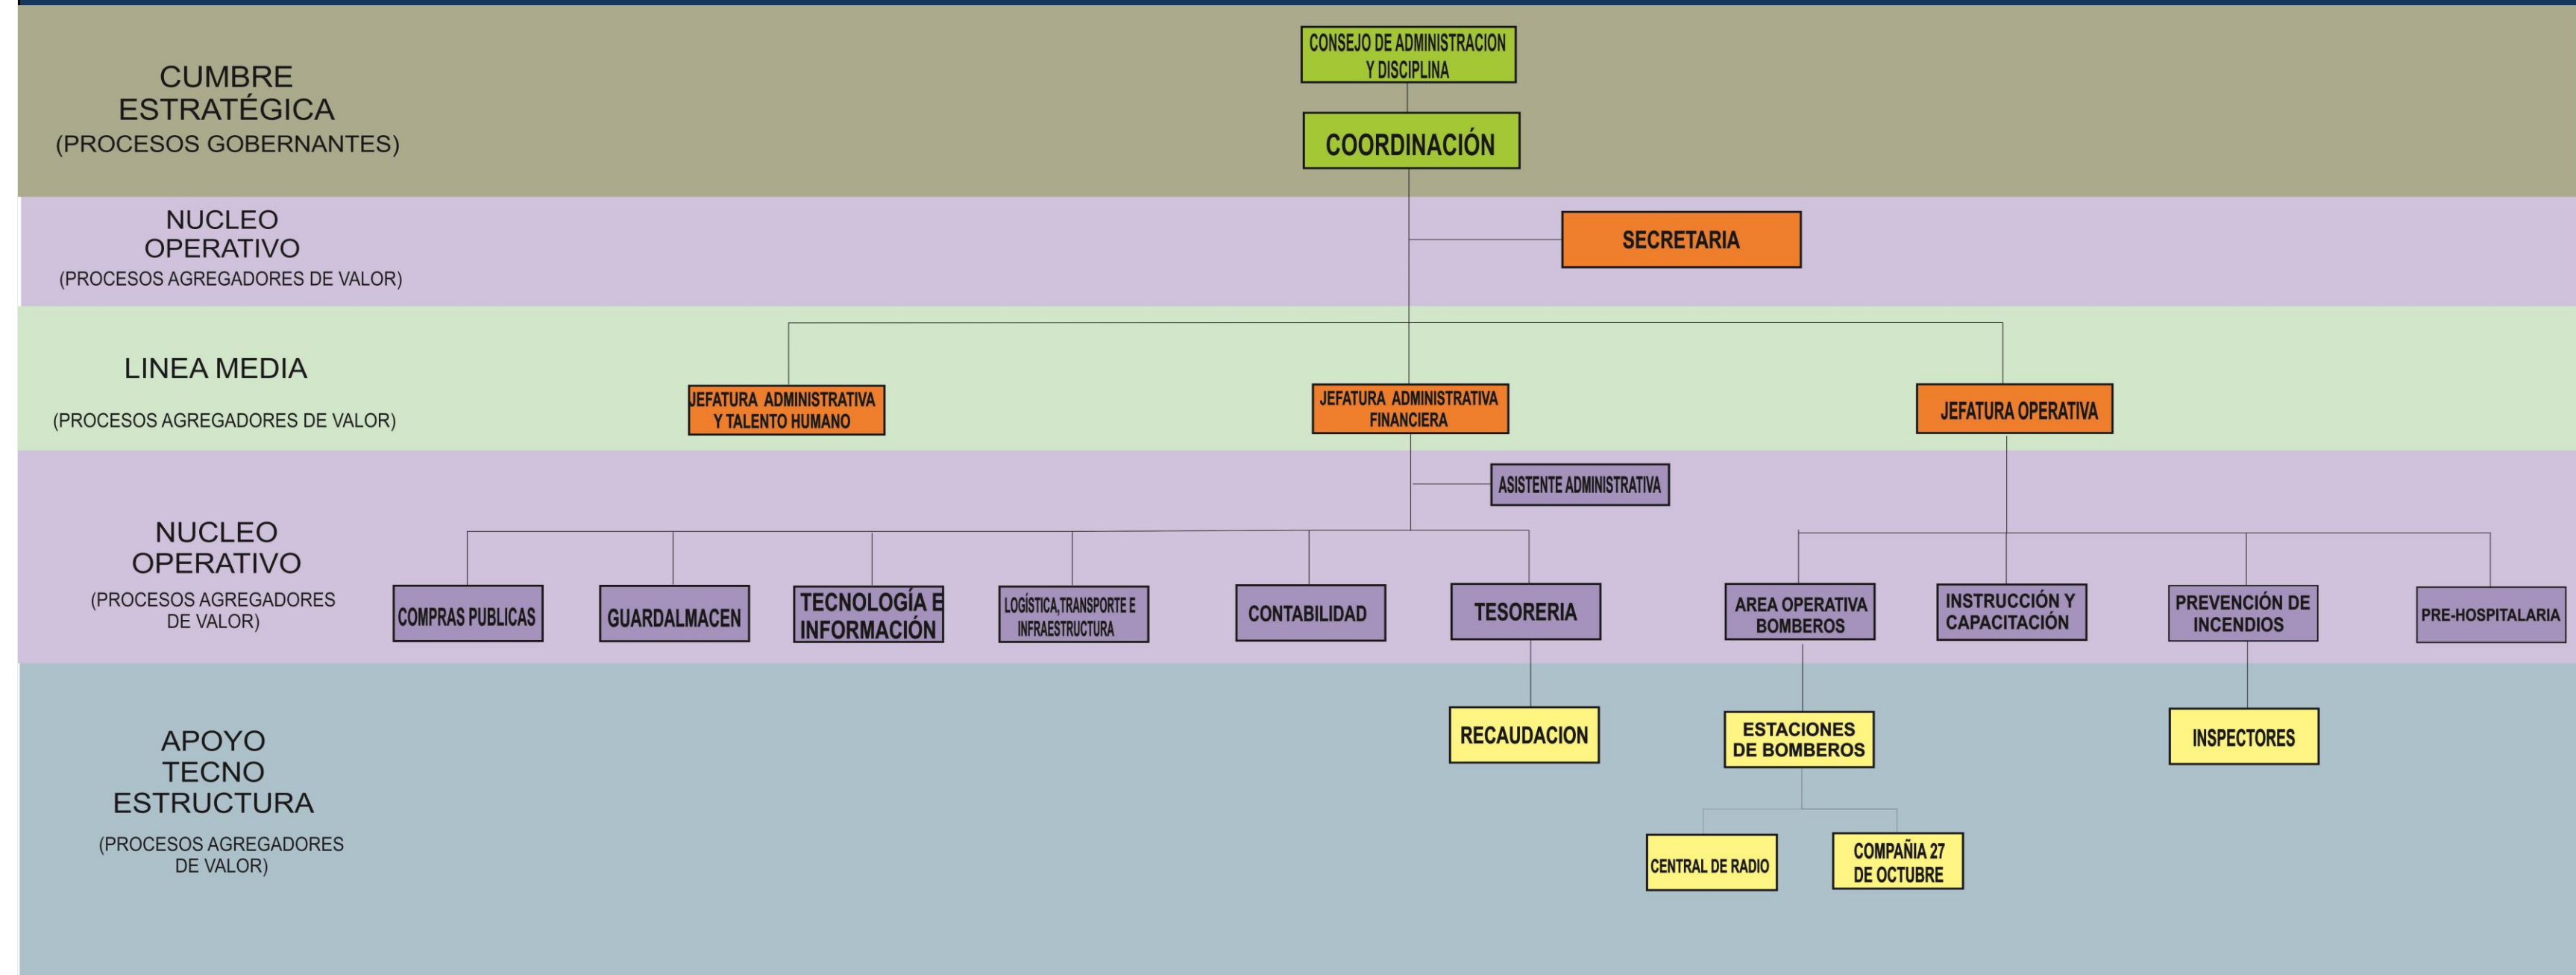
CUMBRE ESTRATÉGICA
(PROCESOS GOBERNANTES)

CONSEJO DE ADMINISTRACION Y DISCIPLINA

COORDINACIÓN

NUCLEO OPERATIVO
(PROCESOS AGREGADORES DE VALOR)

SECRETARIA

LINEA MEDIA

(PROCESOS AGREGADORES DE VALOR)

JEFATURA ADMINISTRATIVA Y TALENTO HUMANO

JEFATURA ADMINISTRATIVA FINANCIERA

JEFATURA OPERATIVA

ASISTENTE ADMINISTRATIVA

NUCLEO OPERATIVO
(PROCESOS AGREGADORES DE VALOR)

COMPRAS PUBLICAS

GUARDALMACEN

TECNOLOGÍA E INFORMACIÓN

LOGÍSTICA,TRANSPORTE E INFRAESTRUCTURA

CONTABILIDAD

TESORERIA

AREA OPERATIVA BOMBEROS

INSTRUCCIÓN Y CAPACITACIÓN

PREVENCIÓN DE INCENDIOS

PRE-HOSPITALARIA

APOYO TECNO ESTRUCTURA

(PROCESOS AGREGADORES DE VALOR)

RECAUDACION

ESTACIONES DE BOMBEROS

INSPECTORES

CENTRAL DE RADIO

COMPAÑIA 27 DE OCTUBRE